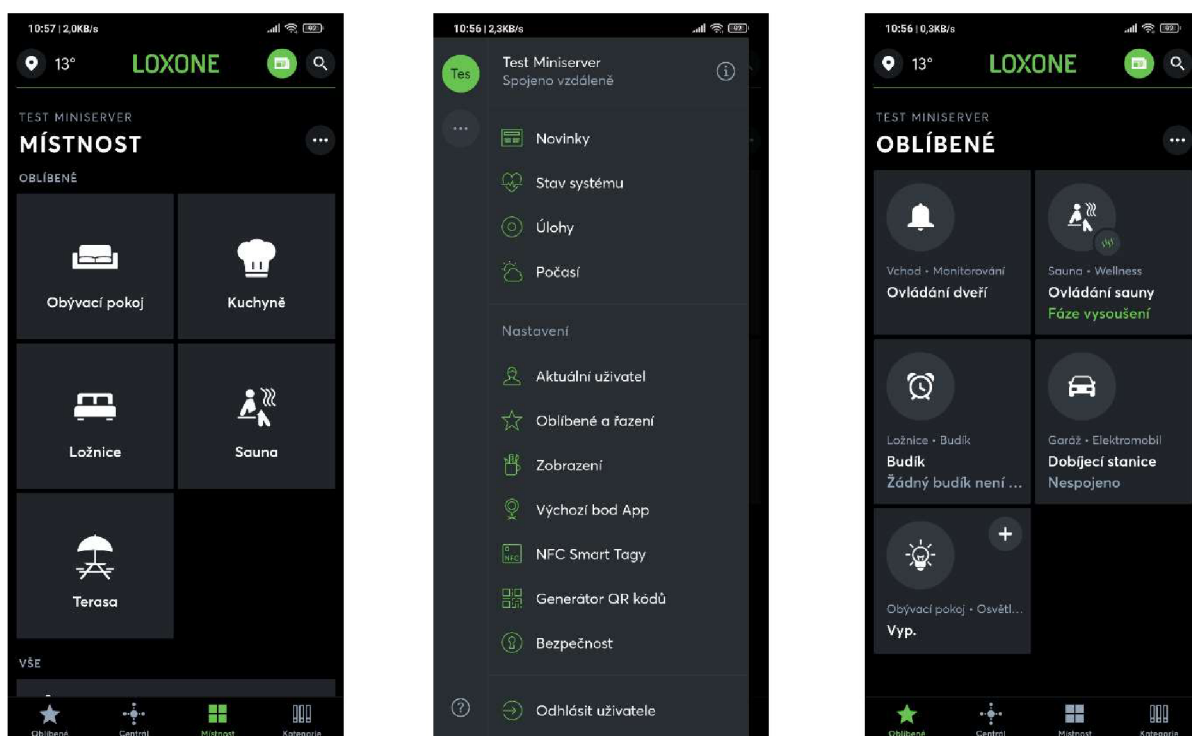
10:57 | 2,0KB/s

13°

LOXONE

TEST MINISERVER

MÍSTNOST

OBLÍBENÉ

Obývací pokoj

Kuchyně

Ložnice

Sauna

Terasa

VŠE

Oblíbené

Central

Místnost

Kategorie

10:56 | 2,3KB/s

Tes

Test Miniserver

Spojeno vzdáleně

Novinky

Stav systému

Úlohy

Počasí

Nastavení

Aktuální uživatel

Oblíbené a řazení

Zobrazení

Výchozí bod App

NFC Smart Tagy

Generátor QR kódů

Bezpečnost

Odhlásit uživatele

10:56 | 0,3KB/s

13°

LOXONE

TEST MINISERVER

OBLÍBENÉ

Vchod • Monitorování

Ovládání dveří

Sauna • Wellness

Ovládání sauny

Fáze vysoušení

Ložnice • Budík

Budík

Žádný budík není ...

Garáž • Elektromobil

Dobíjecí stanice

Nespojeno

Obývací pokoj • Osvětl...

Vyp.

Oblíbené

Central

Místnost

Kategorie